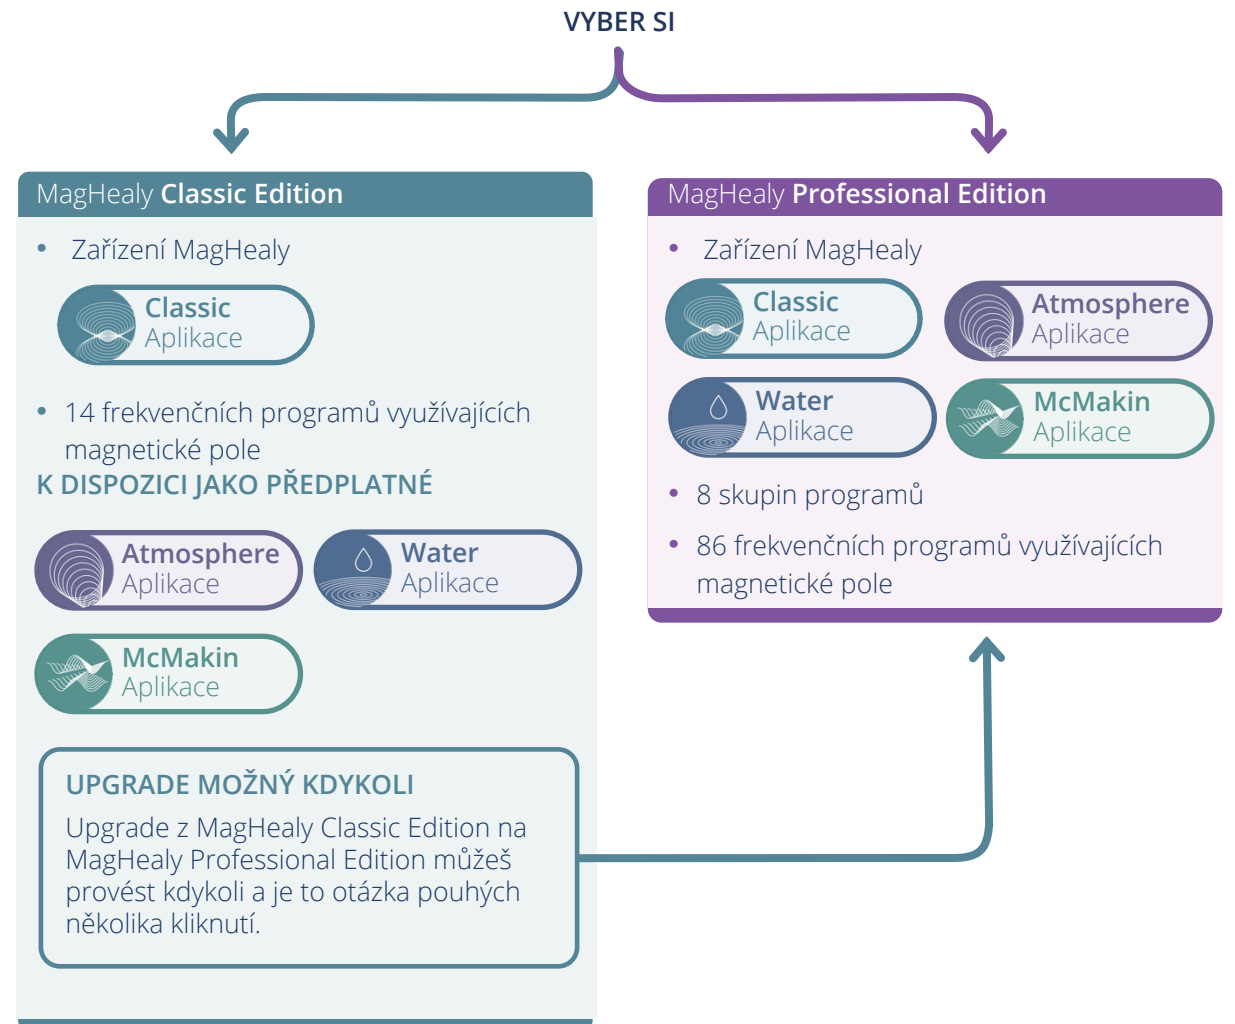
VYBER SI

MagHealy Classic Edition

• Zařízení MagHealy

Classic
Aplikace

• 14 frekvenčních programů využívajících magnetické pole

K DISPOZICI JAKO PŘEDPLATNÉ

Atmosphere
Aplikace

Water
Aplikace

McMakin
Aplikace

UPGRADE MOŽNÝ KDYKOLI

Upgrade z MagHealy Classic Edition na MagHealy Professional Edition můžeš provést kdykoli a je to otázka pouhých několika kliknutí.

MagHealy Professional Edition

• Zařízení MagHealy

Classic
Aplikace

Atmosphere
Aplikace

Water
Aplikace

McMakin
Aplikace

• 8 skupin programů

• 86 frekvenčních programů využívajících magnetické pole